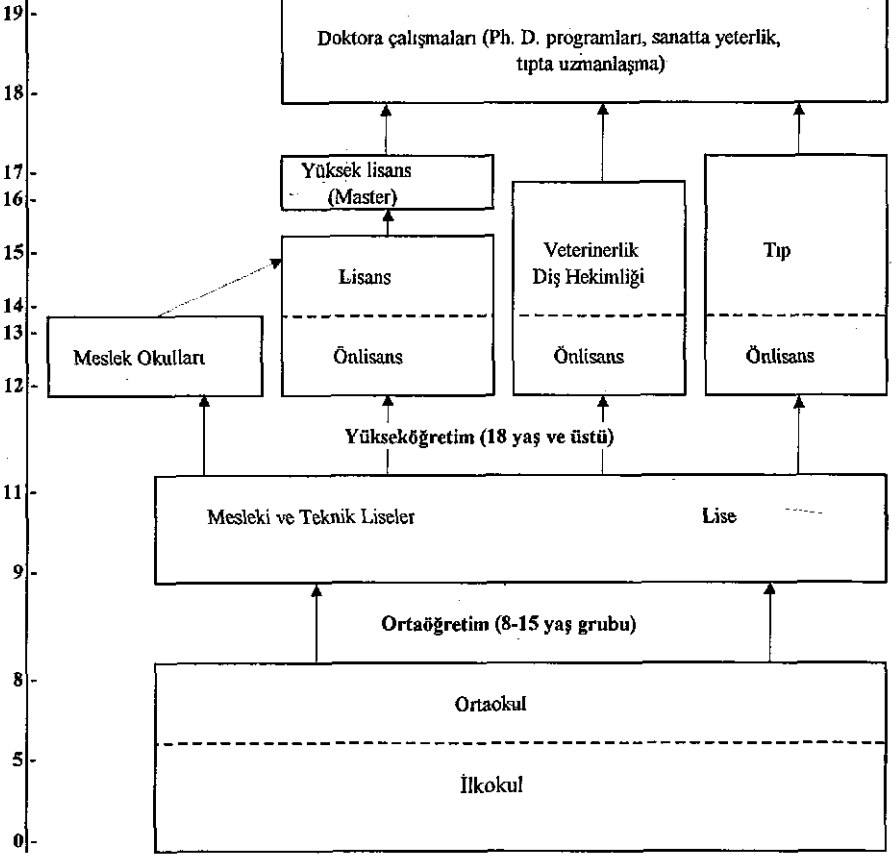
19

Doktora çalışmaları (Ph. D. programları, sanatta yeterlik, tıpta uzmanlaşma)

18

17

16

Yüksek lisans (Master)

15

Lisans

Veterinerlik Diş Hekimliği

Tıp

14

13

Meslek Okulları

Önlisans

Önlisans

Önlisans

12

Yükseköğretim (18 yaş ve üstü)

11

Mesleki ve Teknik Liseler

Lise

9

Ortaöğretim (8-15 yaş grubu)

8

Ortaokul

5

İlkokul

0